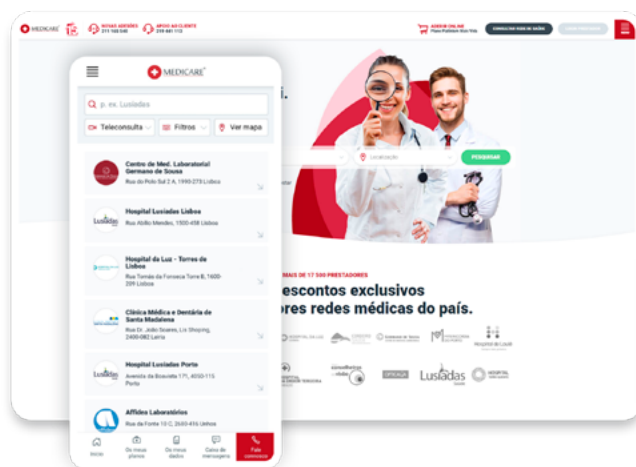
MEDICARE
NOVAS ADESÕES 211 165 540
APOIO AO CLIENTE 210 441 112
ADERIR ONLINE
CONSULTAR REDE DE SAÚDE

MEDICARE
p. ex. Lusíadas
Teleconsulta
Filtros
Ver mapa

Centro de Med. Laboratorial Germano de Sousa
Rua do Polo Sul 2 A, 1990-273 Lisboa

Hospital Lusíadas Lisboa
Rua Abílio Mendes, 1500-458 Lisboa

Hospital da Luz - Torres de Lisboa
Rua Tomás da Fonseca Torre B, 1600-209 Lisboa

Clínica Médica e Dentária de Santa Madalena
Rua Dr. João Soares, Lis Shoping, 2400-082 Leiria

Hospital Lusíadas Porto
Avenida da Boavista 171, 4050-115 Porto

Affidea Laboratórios
Rua da Fonte 10 C, 2615-416 Lisboa

Início
Os meus planos
Os meus dados
Caixa de mensagens
Fale connosco

Localização
PESQUISAR

MAIS DE 17 500 PRESTADORES
descontos exclusivos
ores redes médicas do país.

Lusíadas